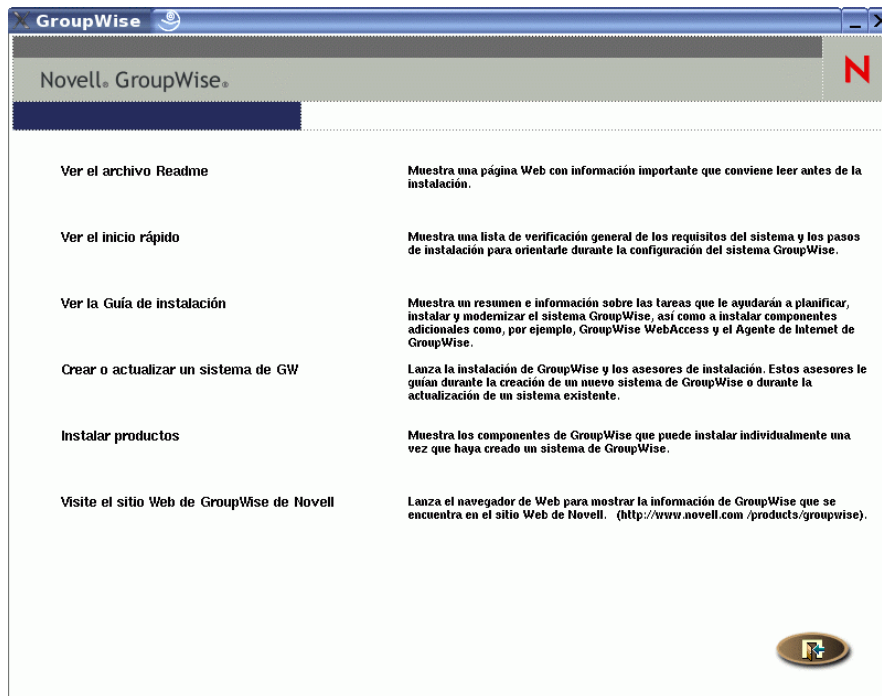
GroupWise

Novell. GroupWise.

N

Ver el archivo Readme

Muestra una página Web con información importante que conviene leer antes de la instalación.

Ver el inicio rápido

Muestra una lista de verificación general de los requisitos del sistema y los pasos de instalación para orientarle durante la configuración del sistema GroupWise.

Ver la Guía de instalación

Muestra un resumen e información sobre las tareas que le ayudarán a planificar, instalar y modernizar el sistema GroupWise, así como a instalar componentes adicionales como, por ejemplo, GroupWise WebAccess y el Agente de Internet de GroupWise.

Crear o actualizar un sistema de GW

Lanza la instalación de GroupWise y los asesores de instalación. Estos asesores le guían durante la creación de un nuevo sistema de GroupWise o durante la actualización de un sistema existente.

Instalar productos

Muestra los componentes de GroupWise que puede instalar individualmente una vez que haya creado un sistema de GroupWise.

Visite el sitio Web de GroupWise de Novell

Lanza el navegador de Web para mostrar la información de GroupWise que se encuentra en el sitio Web de Novell. (http://www.novell.com /products/groupwise).